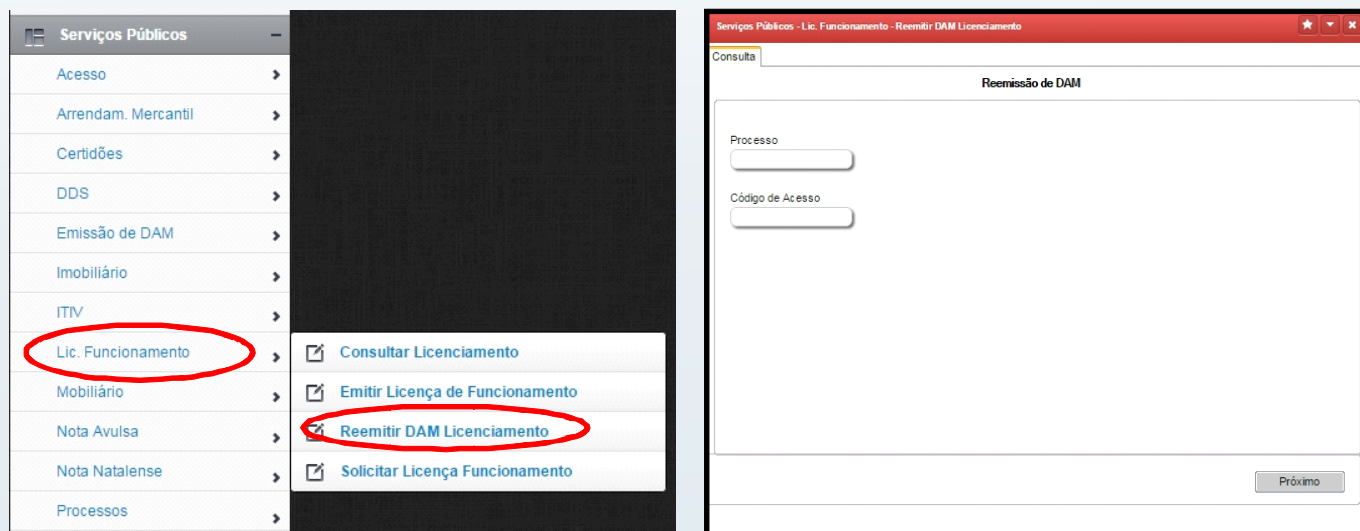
Serviços Públicos –

Acesso
Arrendam. Mercantil
Certidões
DDS
Emissão de DAM
Imobiliário
ITIV
Lic. Funcionamento
Mobiliário
Nota Avulsa
Nota Natalense
Processos

Consultar Licenciamento
Emitir Licença de Funcionamento
Reemitir DAM Licenciamento
Solicitar Licença Funcionamento

Serviços Públicos - Lic. Funcionamento - Reemitir DAM Licenciamento

Consulta

Reemissão de DAM

Processo

Código de Acesso

Próximo